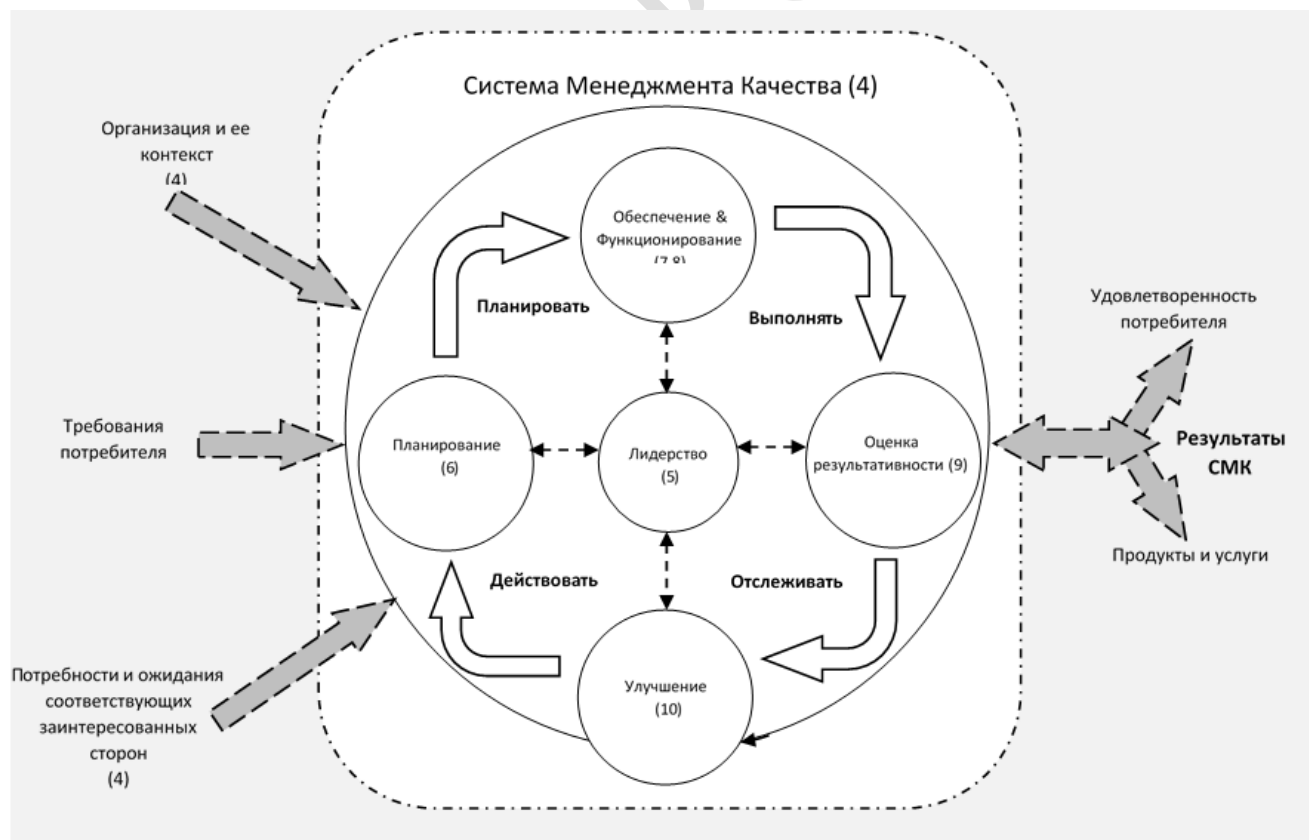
Система Менеджмента Качества (4)

Организация и ее контекст (4)

Требования потребителя

Потребности и ожидания соответствующих заинтересованных сторон (4)

Обеспечение & Функционирование (7,8)

Планировать

Выполнять

Планирование (6)

Лидерство (5)

Оценка результативности (9)

Действовать

Отслеживать

Улучшение (10)

Удовлетворенность потребителя

Результаты СМК

Продукты и услуги